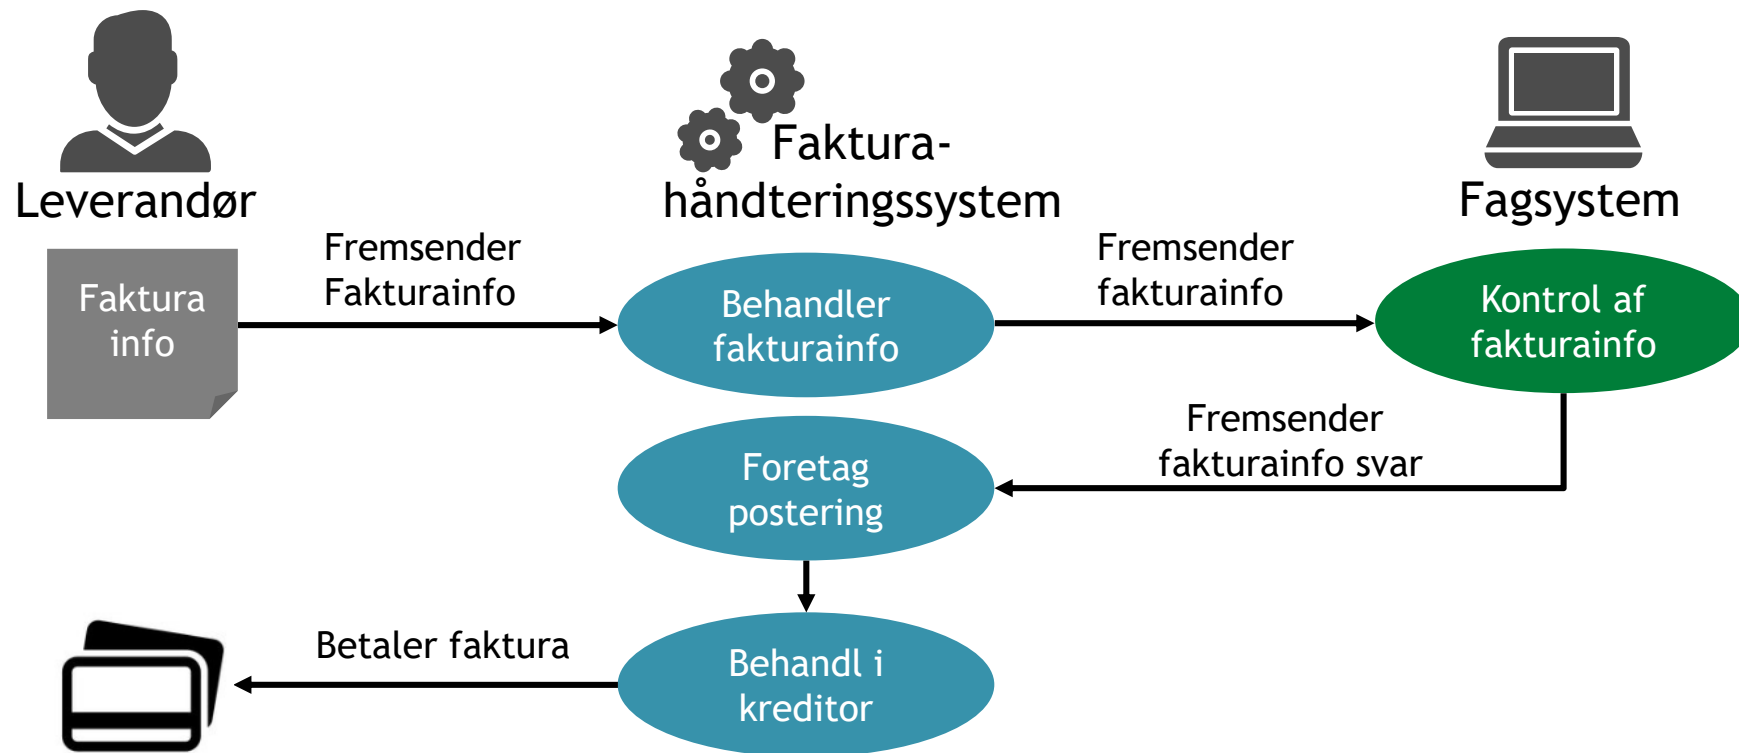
Leverandør

Faktura-håndteringssystem

Fagsystem

Faktura info

Fremsender Fakturainfo

Behandler fakturainfo

Fremsender fakturainfo

Kontrol af fakturainfo

Fremsender fakturainfo svar

Foretag postering

Betaler faktura

Behandl i kreditor